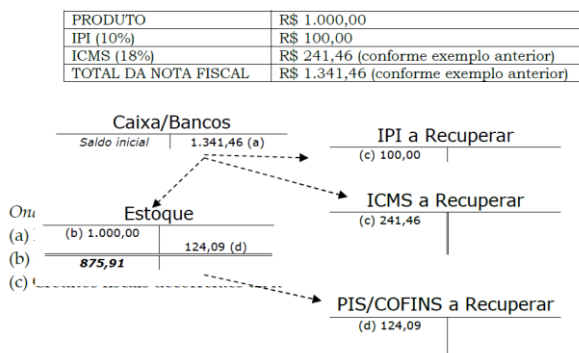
| PRODUTO | R$ 1.000,00 |
|---|---|
| IPI (10%) | R$ 100,00 |
| ICMS (18%) | R$ 241,46 (conforme exemplo anterior) |
| TOTAL DA NOTA FISCAL | R$ 1.341,46 (conforme exemplo anterior) |

Caixa/Bancos
Saldo inicial
1.341,46 (a)

IPI a Recuperar
(c) 100,00

ICMS a Recuperar
(c) 241,46

On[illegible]
(a) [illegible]
(b) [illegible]
(c) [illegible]

Estoque
(b) 1.000,00
124,09 (d)
875,91

PIS/COFINS a Recuperar
(d) 124,09